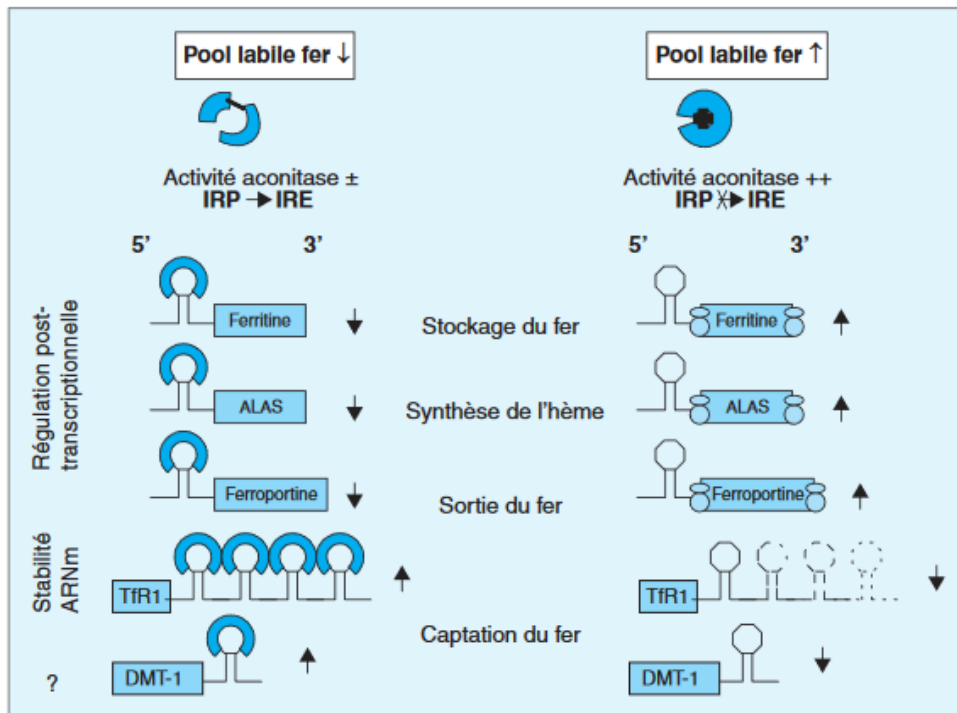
Pool labile fer ↓

Pool labile fer ↑

Activité aconitase ±
IRP → IRE

Activité aconitase ++
IRP ↛ IRE

5' 3'

5' 3'

Régulation post-transcriptionnelle

Ferritine ↓ Stockage du fer Ferritine ↑

ALAS ↓ Synthèse de l'hème ALAS ↑

Ferroportine ↓ Sortie du fer Ferroportine ↑

Stabilité ARNm

TfR1 ↑ TfR1 ↓

Captation du fer

?

DMT-1 ↑ DMT-1 ↓